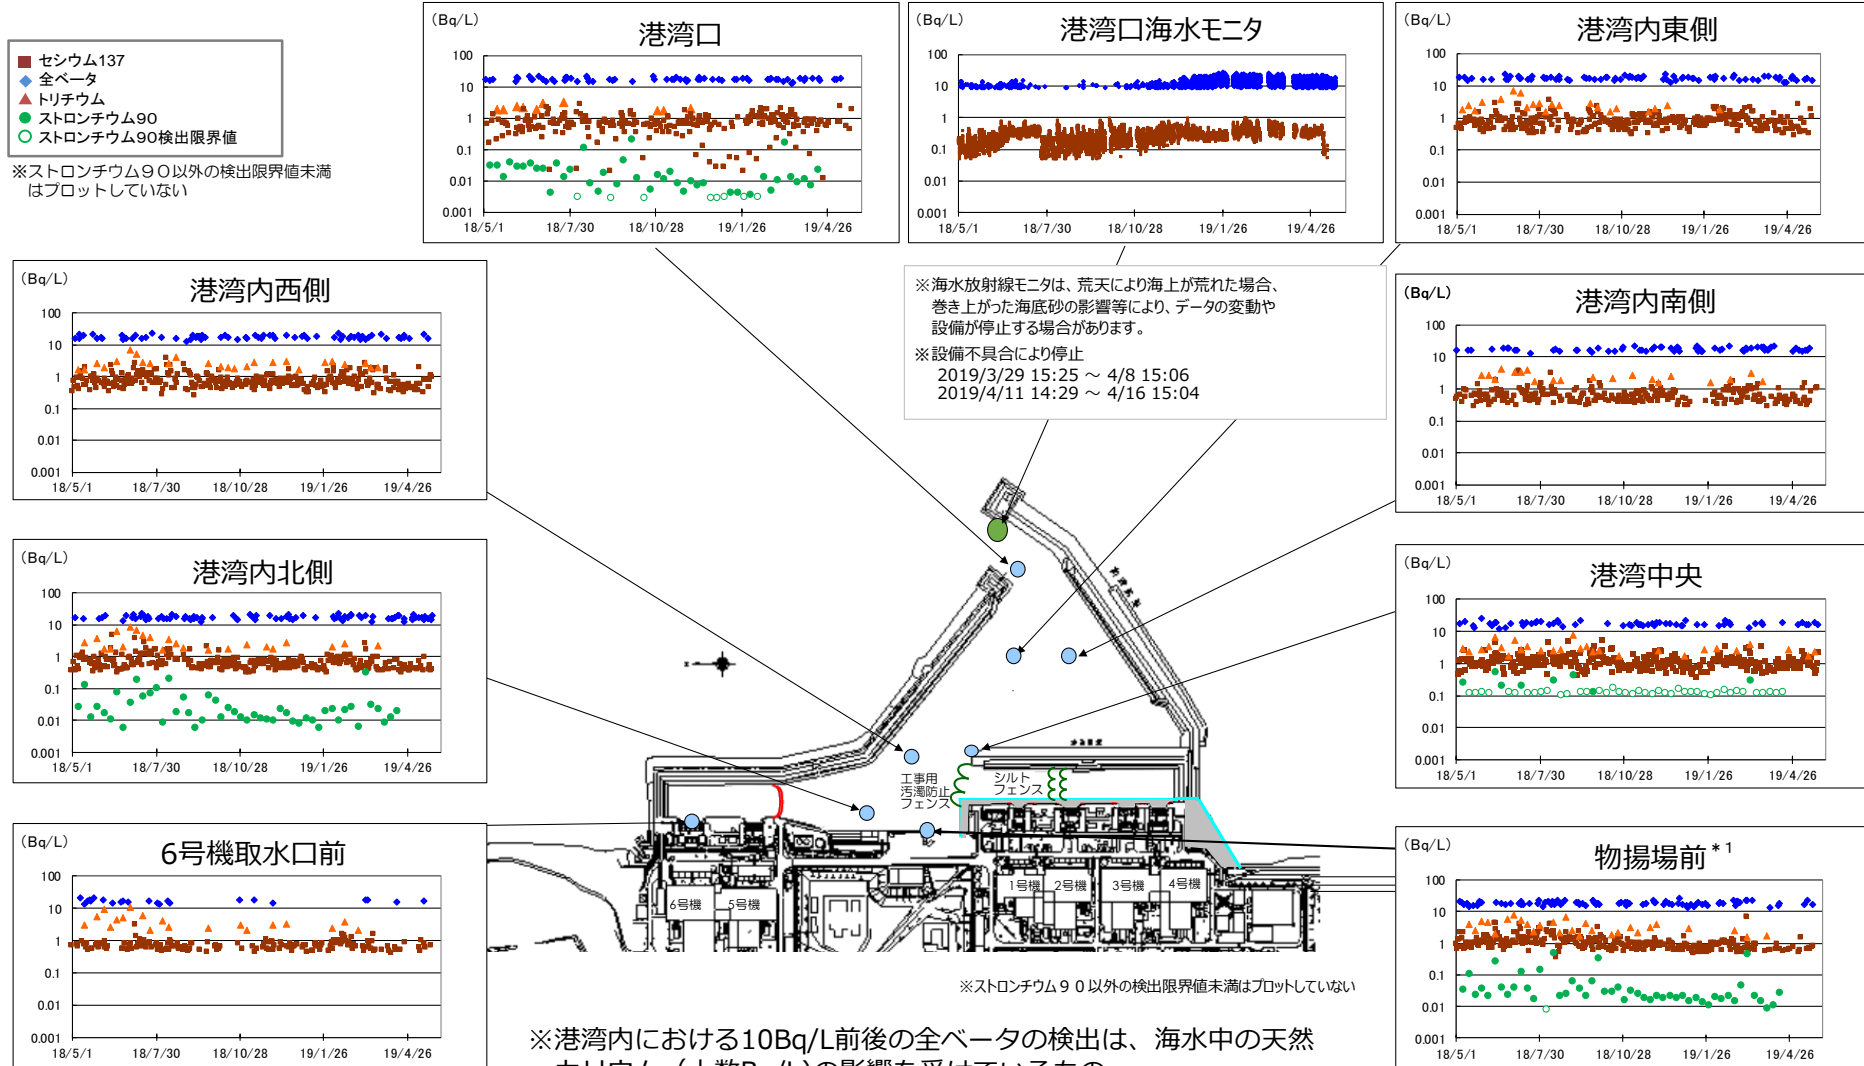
セシウム137
全ベータ
トリチウム
ストロンチウム90
ストロンチウム90検出限界値

※ストロンチウム９０以外の検出限界値未満はプロットしていない

(Bq/L)
港湾口
100
10
1
0.1
0.01
0.001
18/5/1 18/7/30 18/10/28 19/1/26 19/4/26

(Bq/L)
港湾口海水モニタ
100
10
1
0.1
0.01
0.001
18/5/1 18/7/30 18/10/28 19/1/26 19/4/26

(Bq/L)
港湾内東側
100
10
1
0.1
0.01
0.001
18/5/1 18/7/30 18/10/28 19/1/26 19/4/26

(Bq/L)
港湾内西側
100
10
1
0.1
0.01
0.001
18/5/1 18/7/30 18/10/28 19/1/26 19/4/26

※海水放射線モニタは、荒天により海上が荒れた場合、巻き上がった海底砂の影響等により、データの変動や設備が停止する場合があります。
※設備不具合により停止
2019/3/29 15:25 ～ 4/8 15:06
2019/4/11 14:29 ～ 4/16 15:04

(Bq/L)
港湾内南側
100
10
1
0.1
0.01
0.001
18/5/1 18/7/30 18/10/28 19/1/26 19/4/26

(Bq/L)
港湾内北側
100
10
1
0.1
0.01
0.001
18/5/1 18/7/30 18/10/28 19/1/26 19/4/26

(Bq/L)
港湾中央
100
10
1
0.1
0.01
0.001
18/5/1 18/7/30 18/10/28 19/1/26 19/4/26

工事用汚濁防止フェンス
シルトフェンス
1号機 2号機 3号機 4号機
6号機 5号機

(Bq/L)
6号機取水口前
100
10
1
0.1
0.01
0.001
18/5/1 18/7/30 18/10/28 19/1/26 19/4/26

(Bq/L)
物揚場前＊1
100
10
1
0.1
0.01
0.001
18/5/1 18/7/30 18/10/28 19/1/26 19/4/26

※ストロンチウム９０以外の検出限界値未満はプロットしていない

※港湾内における10Bq/L前後の全ベータの検出は、海水中の天然 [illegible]